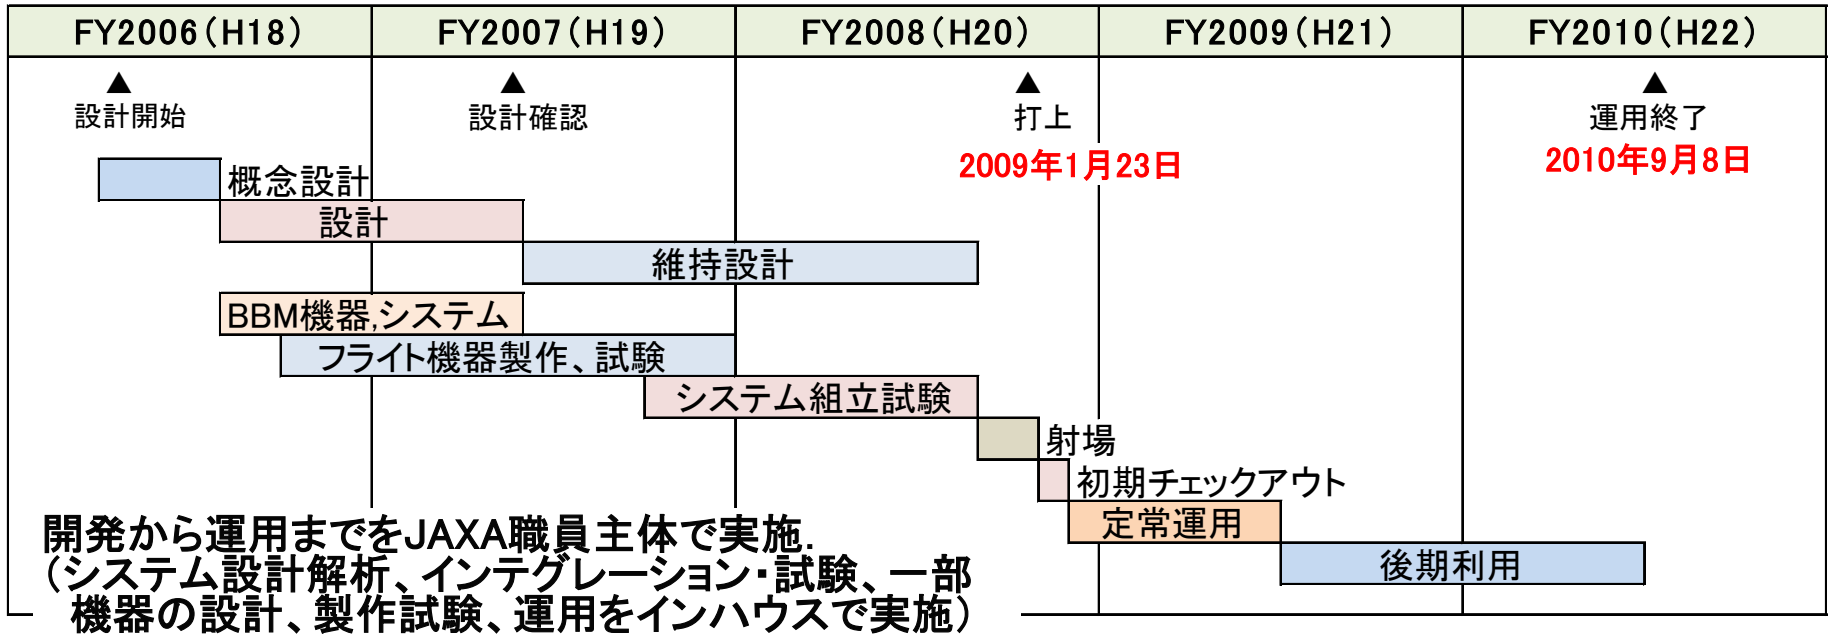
| FY2006（H18） | FY2007（H19） | FY2008（H20） | FY2009（H21） | FY2010（H22） |
|---|---|---|---|---|

▲
設計開始

▲
設計確認

▲
打上
2009年1月23日

▲
運用終了
2010年9月8日

概念設計
設計
維持設計
BBM機器,システム
フライト機器製作、試験
システム組立試験
射場
初期チェックアウト
定常運用
後期利用

開発から運用までをJAXA職員主体で実施.
（システム設計解析、インテグレーション・試験、一部機器の設計、製作試験、運用をインハウスで実施）